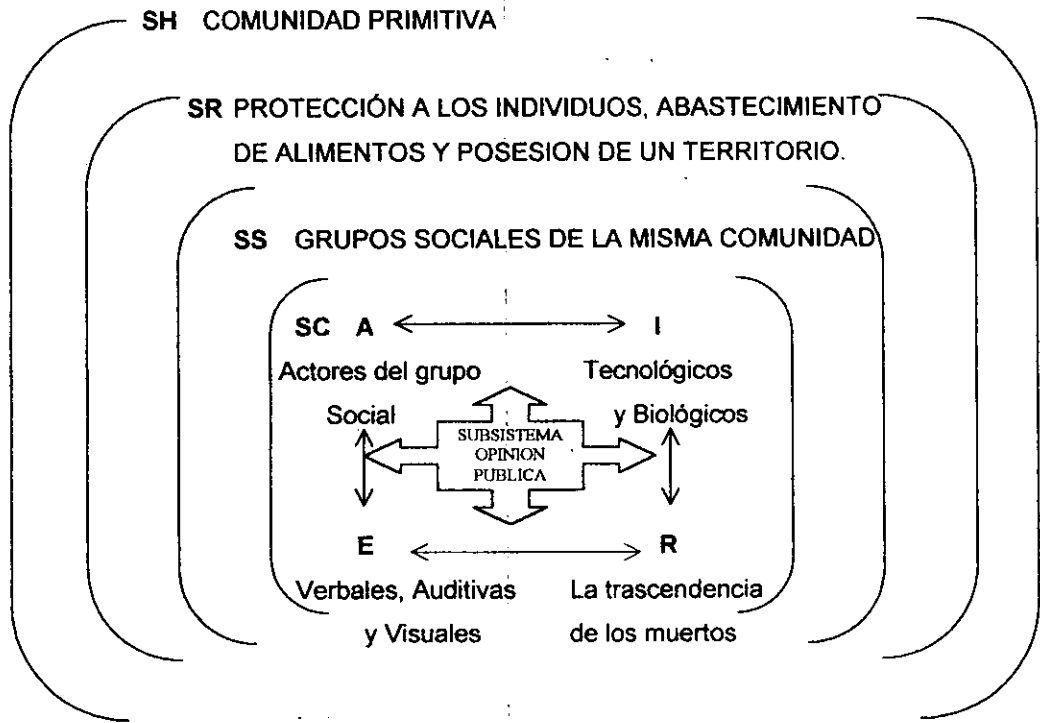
SH COMUNIDAD PRIMITIVA

SR PROTECCIÓN A LOS INDIVIDUOS, ABASTECIMIENTO DE ALIMENTOS Y POSESION DE UN TERRITORIO.

SS GRUPOS SOCIALES DE LA MISMA COMUNIDAD

SC A

Actores del grupo Social

I

Tecnológicos y Biológicos

SUBSISTEMA OPINION PUBLICA

E

Verbales, Auditivas y Visuales

R

La trascendencia de los muertos